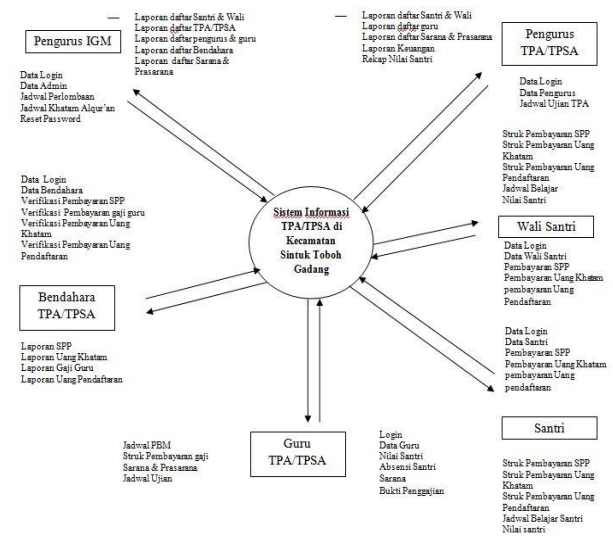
Pengurus IGM

Laporan daftar Santri & Wali
Laporan daftar TPA/TPSA
Laporan daftar pengurus & guru
Laporan daftar Bendahara
Laporan daftar Sarana & Prasarana

Laporan daftar Santri & Wali
Laporan daftar guru
Laporan daftar Sarana & Prasarana
Laporan Keuangan
Rekap Nilai Santri

Pengurus TPA/TPSA

Data Login
Data Admin
Jadwal Perlombaan
Jadwal Khatam Alqur'an
Reset Password

Data Login
Data Pengurus
Jadwal Ujian TPA

Struk Pembayaran SPP
Struk Pembayaran Uang Khatam
Struk Pembayaran Uang Pendaftaran
Jadwal Belajar
Nilai Santri

Data Login
Data Bendahara
Verifikasi Pembayaran SPP
Verifikasi Pembayaran gaji guru
Verifikasi Pembayaran Uang Khatam
Verifikasi Pembayaran Uang Pendaftaran

Sistem Informasi TPA/TPSA di Kecamatan Sintuk Toboh Gadang

Wali Santri

Data Login
Data Wali Santri
Pembayaran SPP
Pembayaran Uang Khatam
pembayaran Uang Pendaftaran

Bendahara TPA/TPSA

Data Login
Data Santri
Pembayaran SPP
Pembayaran Uang Khatam
pembayaran Uang pendaftaran

Laporan SPP
Laporan Uang Khatam
Laporan Gaji Guru
Laporan Uang Pendaftaran

Jadwal PBM
Struk Pembayaran gaji
Sarana & Prasarana
Jadwal Ujian

Guru TPA/TPSA

Login
Data Guru
Nilai Santri
Absensi Santri
Sarana
Bukti Penggajian

Santri

Struk Pembayaran SPP
Struk Pembayaran Uang Khatam
Struk Pembayaran Uang Pendaftaran
Jadwal Belajar Santri
Nilai santri